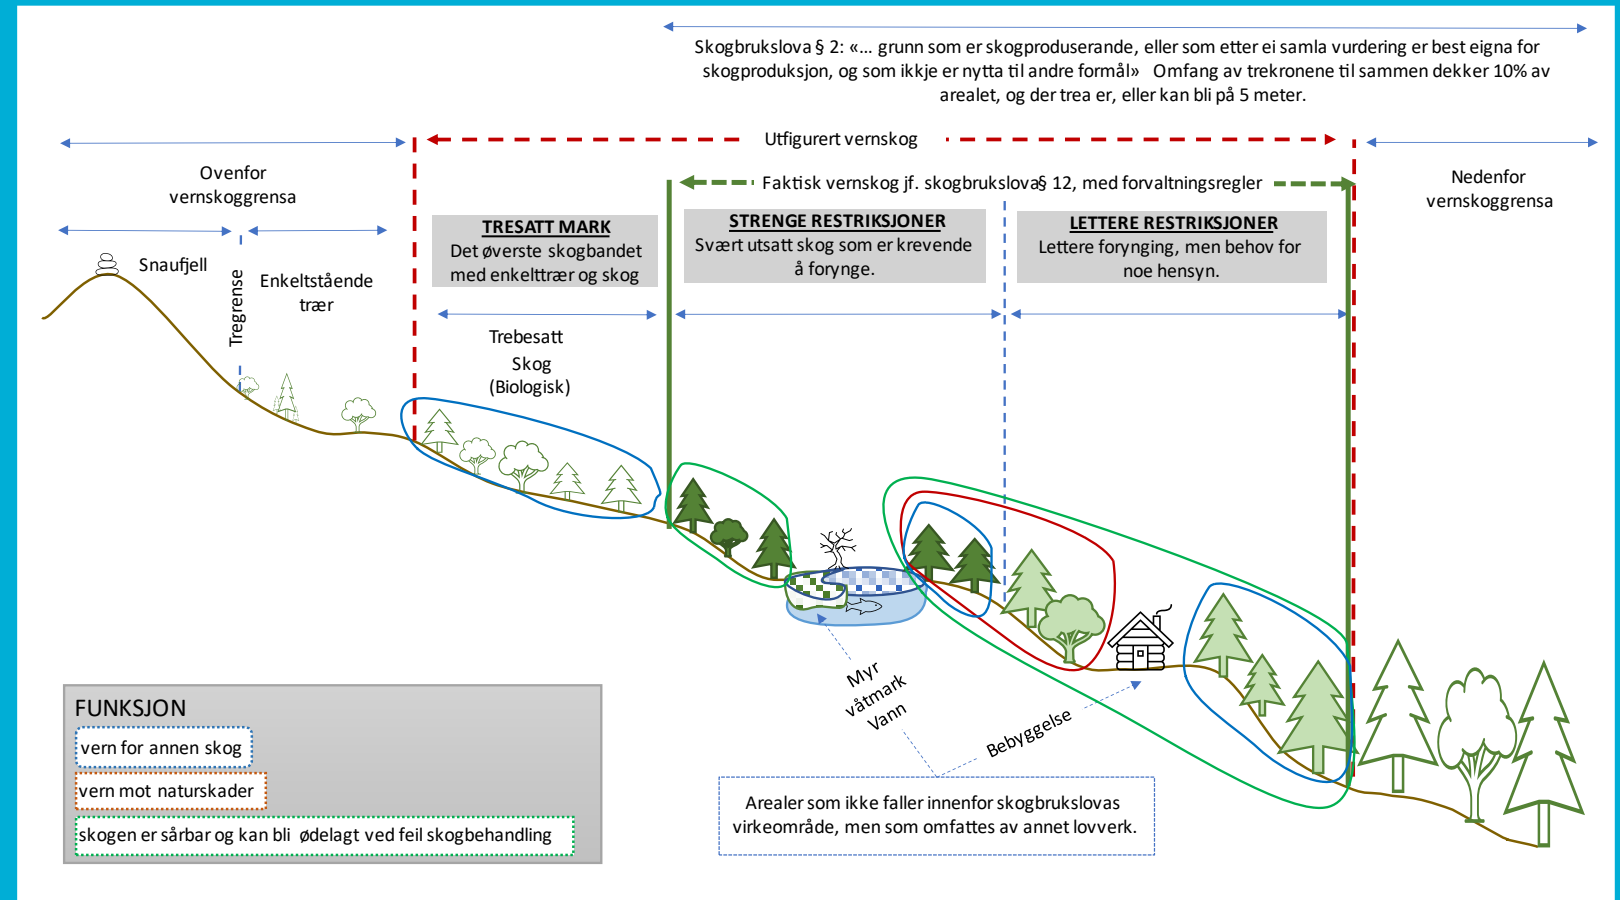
Skogbrukslova § 2: «... grunn som er skogproduserande, eller som etter ei samla vurdering er best eigna for skogproduksjon, og som ikkje er nytta til andre formål» Omfang av trekronene til sammen dekker 10% av arealet, og der trea er, eller kan bli på 5 meter.

Ovenfor vernskoggrensa

Utfigurert vernskog

Nedenfor vernskoggrensa

Faktisk vernskog jf. skogbrukslova§ 12, med forvaltningsregler

Snaufjell

Tregrense

Enkeltstående trær

TRESATT MARK
Det øverste skogbandet med enkelttrær og skog

STRENGE RESTRIKSJONER
Svært utsatt skog som er krevende å forynge.

LETTERE RESTRIKSJONER
Lettere forynging, men behov for noe hensyn.

Trebesatt Skog (Biologisk)

Myr våtmark Vann

Bebyggelse

Arealer som ikke faller innenfor skogbrukslovas virkeområde, men som omfattes av annet lovverk.

FUNKSJON
vern for annen skog
vern mot naturskader
skogen er sårbar og kan bli ødelagt ved feil skogbehandling